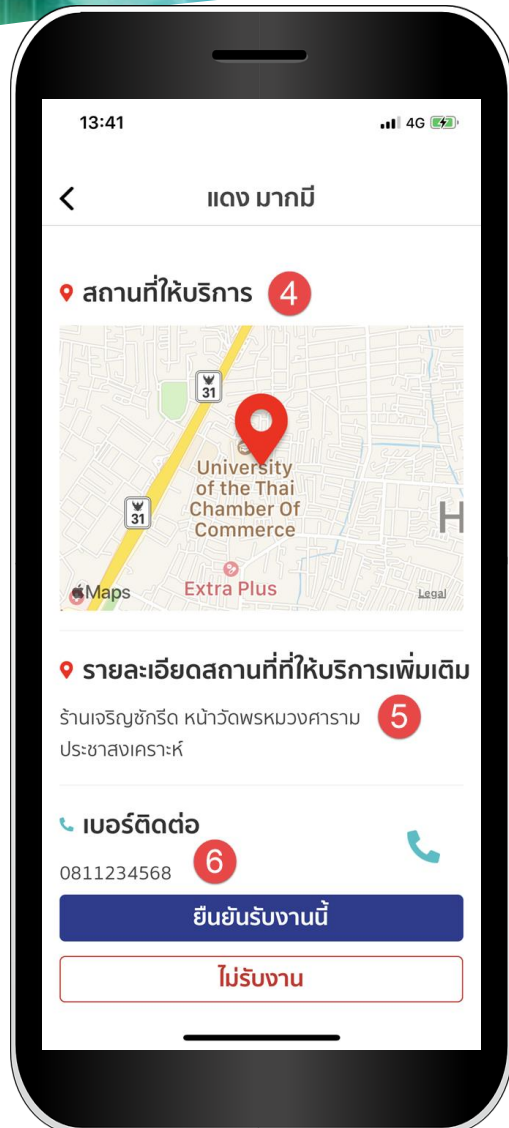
13:41
4G

<
แดง มากมี

สถานที่ให้บริการ 4

31
University of the Thai Chamber Of Commerce
31
H
Extra Plus
Maps
Legal

รายละเอียดสถานที่ที่ให้บริการเพิ่มเติม
ร้านเจริญซักรีด หน้าวัดพรหมวงศาราม ประชาสงเคราะห์ 5

เบอร์ติดต่อ
0811234568 6

ยืนยันรับงานนี้
ไม่รับงาน